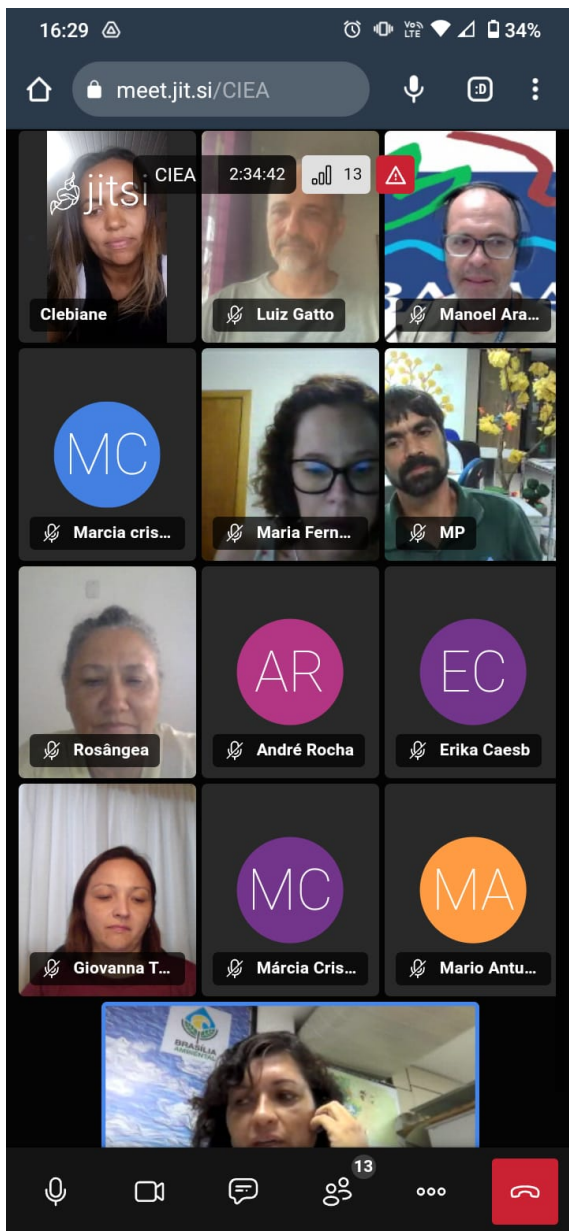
16:29

34%

meet.jit.si/CIEA

jitsi

CIEA 2:34:42 13

Clebiane

Luiz Gatto

Manoel Ara...

MC

Marcia cris...

Maria Fern...

MP

Rosângea

AR

André Rocha

EC

Erika Caesb

Giovanna T...

MC

Márcia Cris...

MA

Mario Antu...

BRASÍLIA AMBIENTAL

13